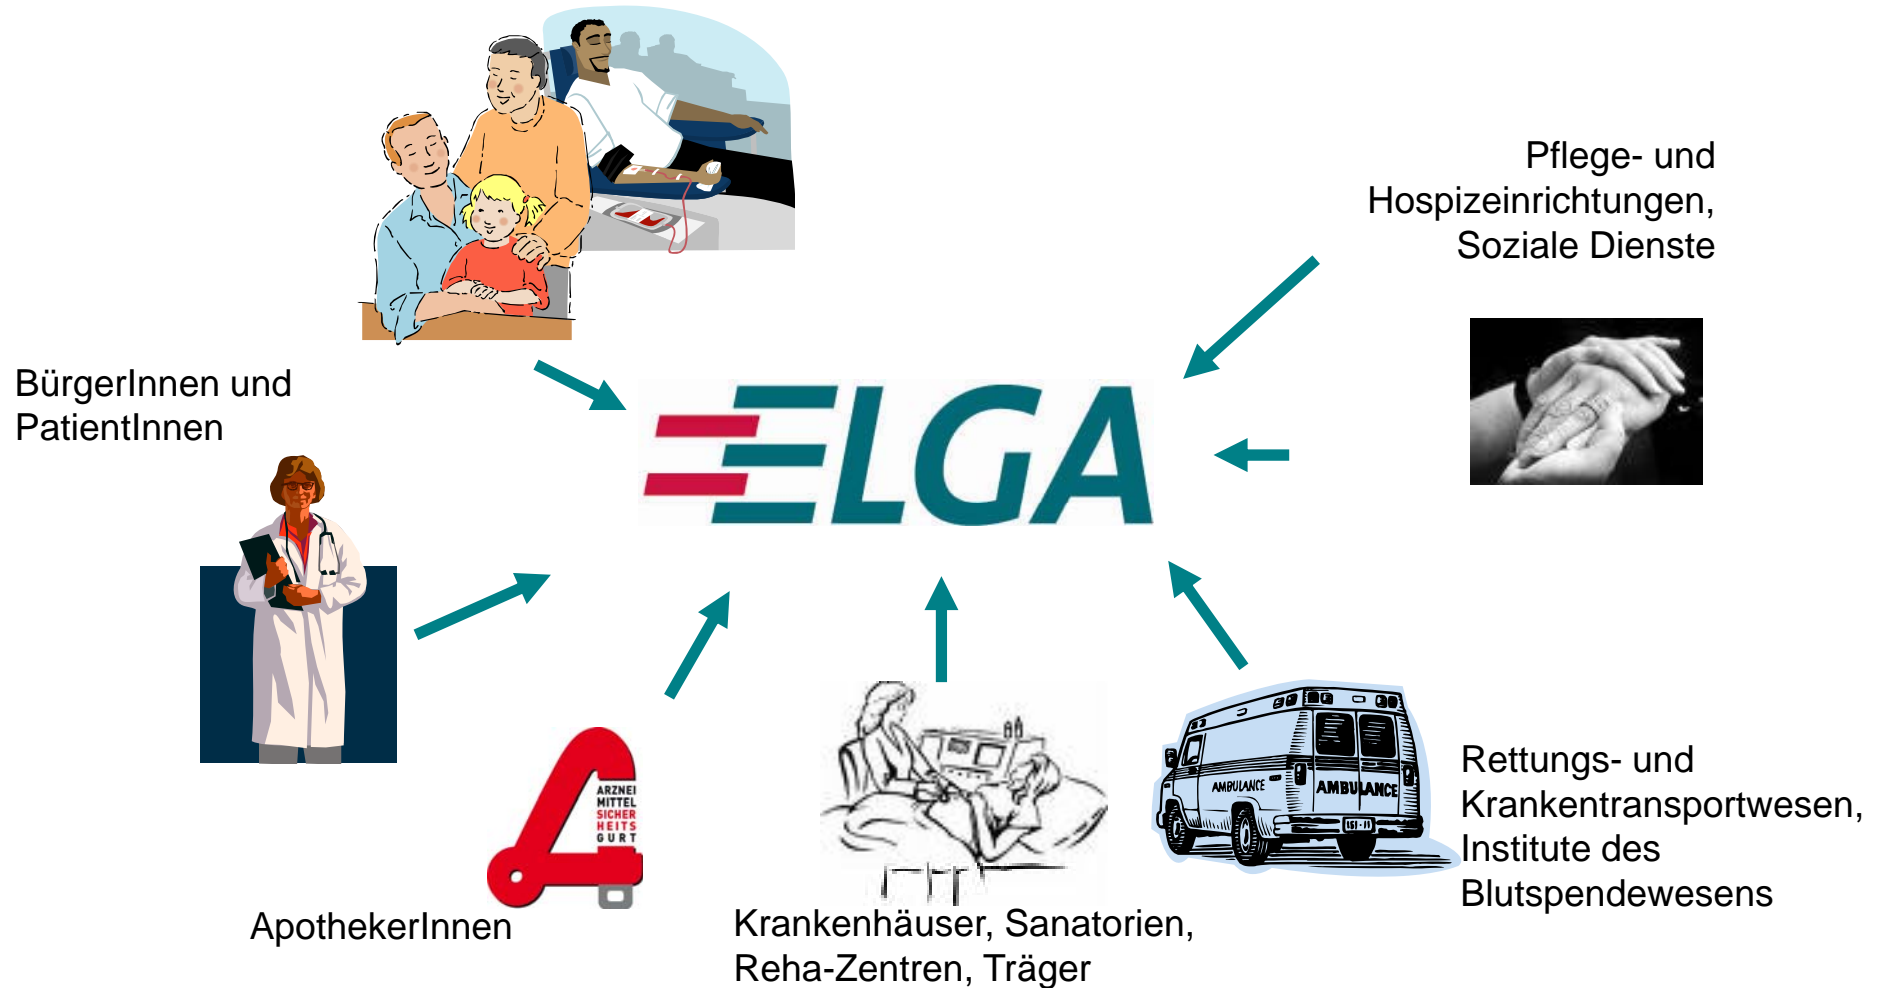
Pflege- und Hospizeinrichtungen, Soziale Dienste

BürgerInnen und PatientInnen

ELGA

ARZNEI MITTEL SICHER HEITS GURT

ApothekerInnen

AMBULANCE AMBULANCE

Krankenhäuser, Sanatorien, Reha-Zentren, Träger

Rettungs- und Krankentransportwesen, Institute des Blutspendewesens